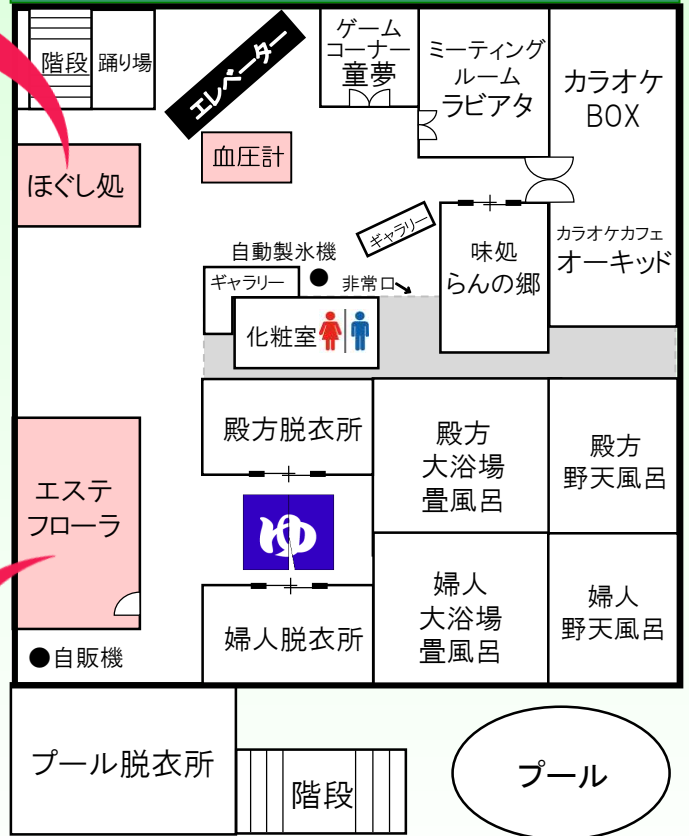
階段
踊り場
エレベーター
ゲーム
コーナー
童夢
ミーティング
ルーム
ラビアタ
カラオケ
BOX
ほぐし処
血圧計
ギャラリー
味処
らんの郷
カラオケカフェ
オーキッド
自動製氷機
ギャラリー
非常口
化粧室
殿方脱衣所
殿方
大浴場
畳風呂
殿方
野天風呂
エステ
フローラ
ゆ
婦人脱衣所
婦人
大浴場
畳風呂
婦人
野天風呂
●自販機
プール脱衣所
階段
プール